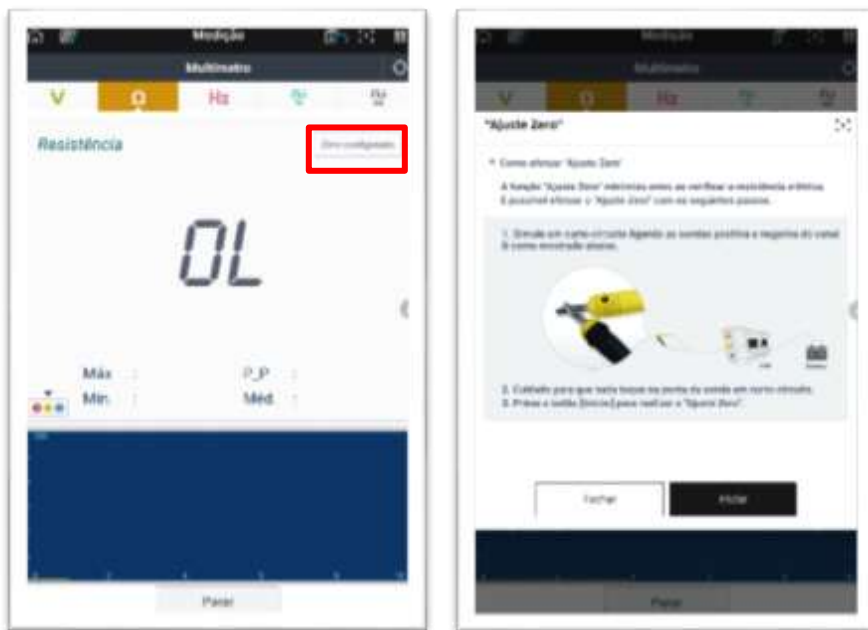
Medição

Multímetro

V Ω Hz

Resistência

Zero configurado

0L

Máx :
Mín :
P_P :
Méd :

Parar

Medição

Multímetro

V Ω Hz

"Ajuste Zero"

Como efetuar "Ajuste Zero"

A função "Ajuste Zero" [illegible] antes de verificar a resistência elétrica. É possível efetuar o "Ajuste Zero" com os seguintes passos.

1. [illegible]

2. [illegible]
3. Prima o botão [Iniciar] para realizar o "Ajuste Zero".

Fechar

Iniciar

Parar